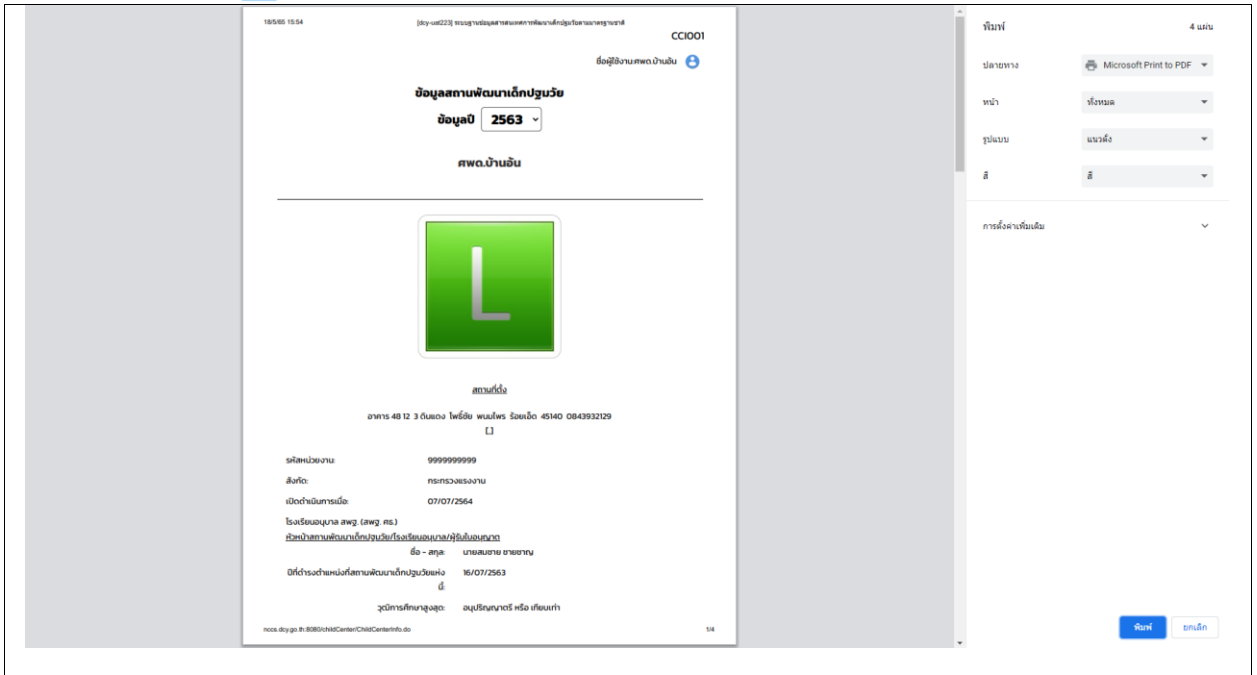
18/5/65 15:54 [dcy-ust223] ระบบฐานข้อมูลสารสนเทศการพัฒนาเด็กปฐมวัยตามมาตรฐานชาติ

CCI001

ชื่อผู้ใช้งาน:ศพด.บ้านอ้น

ข้อมูลสถานพัฒนาเด็กปฐมวัย

ข้อมูลปี 2563

ศพด.บ้านอ้น

L

สถานที่ตั้ง

อาคาร 48 12 3 ดินแดง โพธิ์ชัย พนมไพร ร้อยเอ็ด 45140 0843932129

[,]

รหัสหน่วยงาน: 9999999999

สังกัด: กระทรวงแรงงาน

เปิดดำเนินการเมื่อ: 07/07/2564

โรงเรียนอนุบาล สพฐ. (สพฐ. ศธ.)

หัวหน้าสถานพัฒนาเด็กปฐมวัย/โรงเรียนอนุบาล/ผู้รับใบอนุญาต

ชื่อ - สกุล: นายสมชาย ชายชาญ

ปีที่ดำรงตำแหน่งที่สถานพัฒนาเด็กปฐมวัยแห่งนี้: 16/07/2563

วุฒิการศึกษาสูงสุด: อนุปริญญาตรี หรือ เทียบเท่า

nccs.dcy.go.th:8080/childCenter/ChildCenterInfo.do 1/4

พิมพ์ 4 แผ่น

ปลายทาง Microsoft Print to PDF

หน้า ทั้งหมด

รูปแบบ แนวตั้ง

สี สี

การตั้งค่าเพิ่มเติม

พิมพ์ ยกเลิก